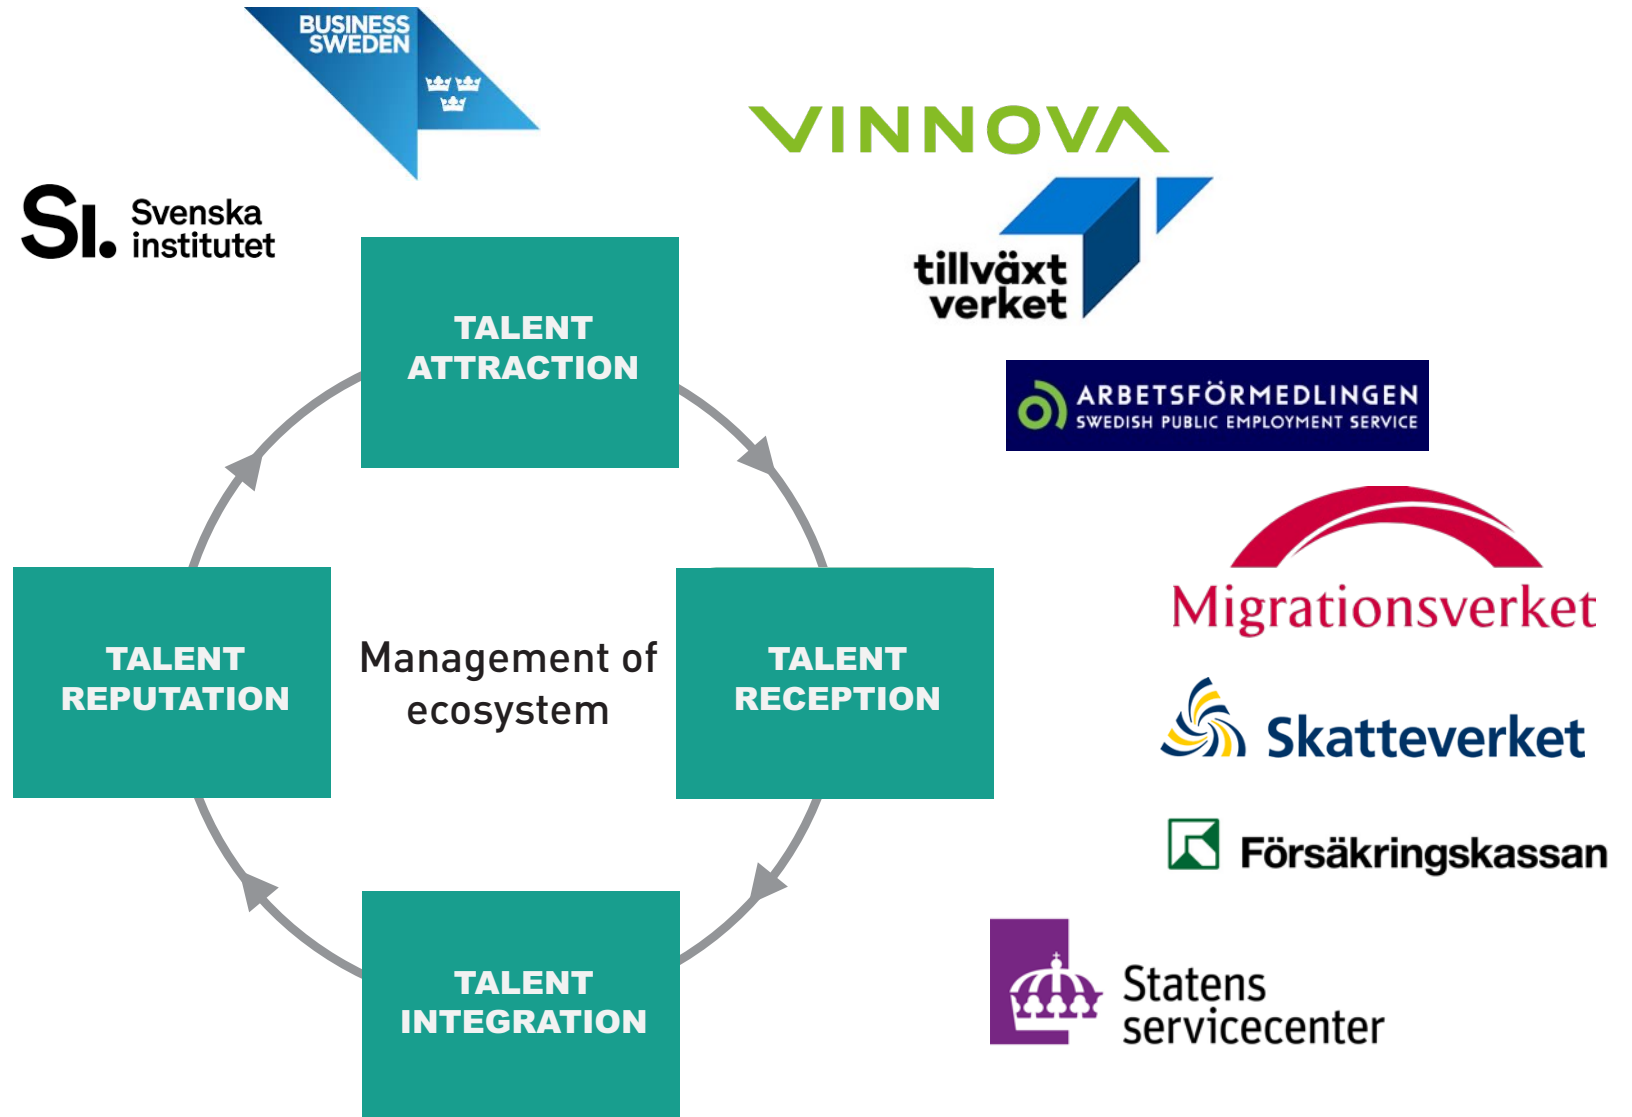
BUSINESS SWEDEN

VINNOVA

SI. Svenska institutet

tillväxt verket

TALENT ATTRACTION

ARBETSFÖRMEDLINGEN
SWEDISH PUBLIC EMPLOYMENT SERVICE

Migrationsverket

TALENT REPUTATION

Management of ecosystem

TALENT RECEPTION

Skatteverket

Försäkringskassan

TALENT INTEGRATION

Statens servicecenter